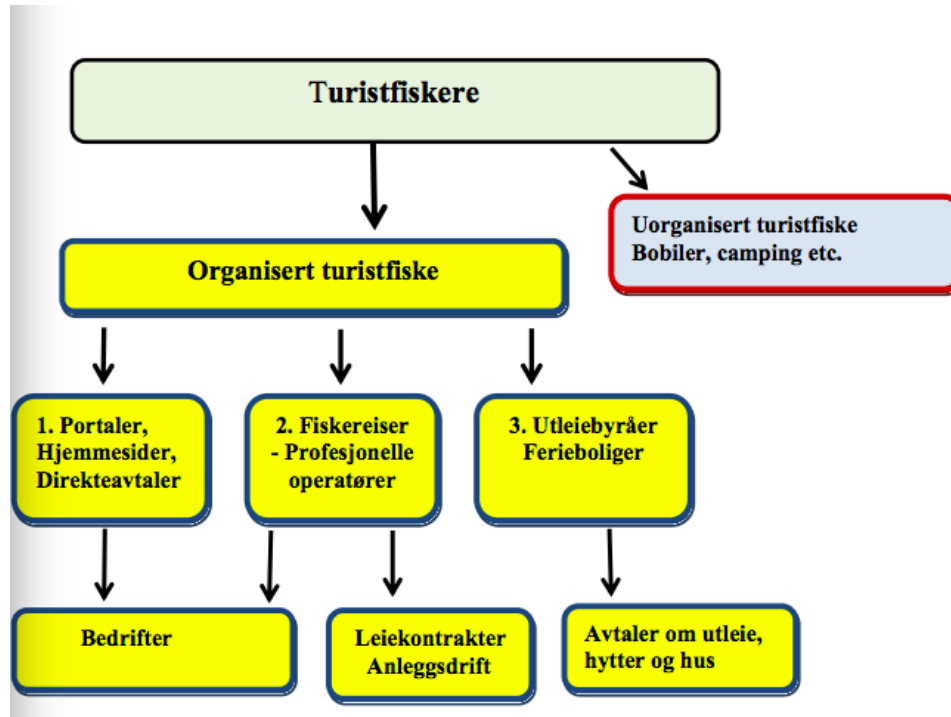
Turistfiskere

Uorganisert turistfiske
Bobiler, camping etc.

Organisert turistfiske

1. Portaler, Hjemmesider, Direkteavtaler

2. Fiskereiser - Profesjonelle operatører

3. Utleiebyråer Ferieboliger

Bedrifter

Leiekontrakter Anleggsdrift

Avtaler om utleie, hytter og hus